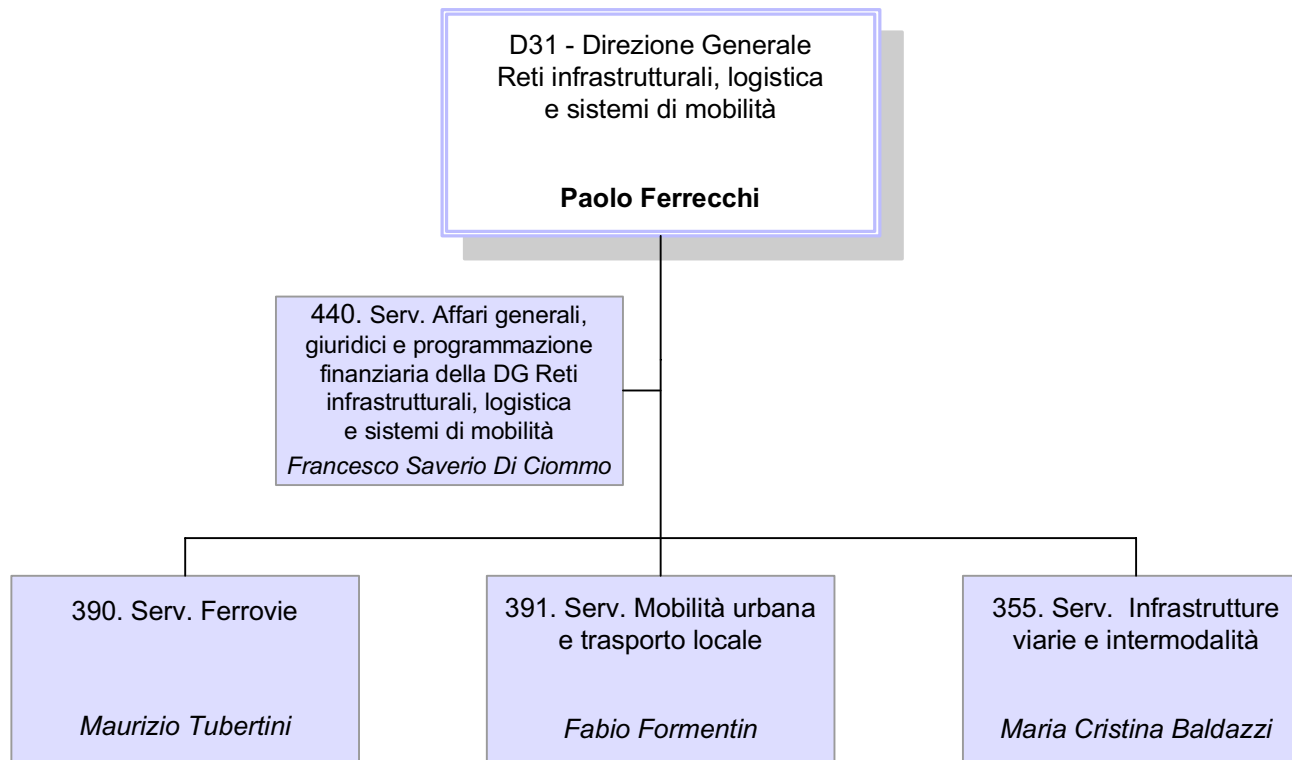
D31 - Direzione Generale
Reti infrastrutturali, logistica
e sistemi di mobilità

Paolo Ferrecchi

440. Serv. Affari generali, giuridici e programmazione finanziaria della DG Reti infrastrutturali, logistica e sistemi di mobilità
Francesco Saverio Di Ciommo

390. Serv. Ferrovie

Maurizio Tubertini

391. Serv. Mobilità urbana e trasporto locale

Fabio Formentin

355. Serv. Infrastrutture viarie e intermodalità

Maria Cristina Baldazzi